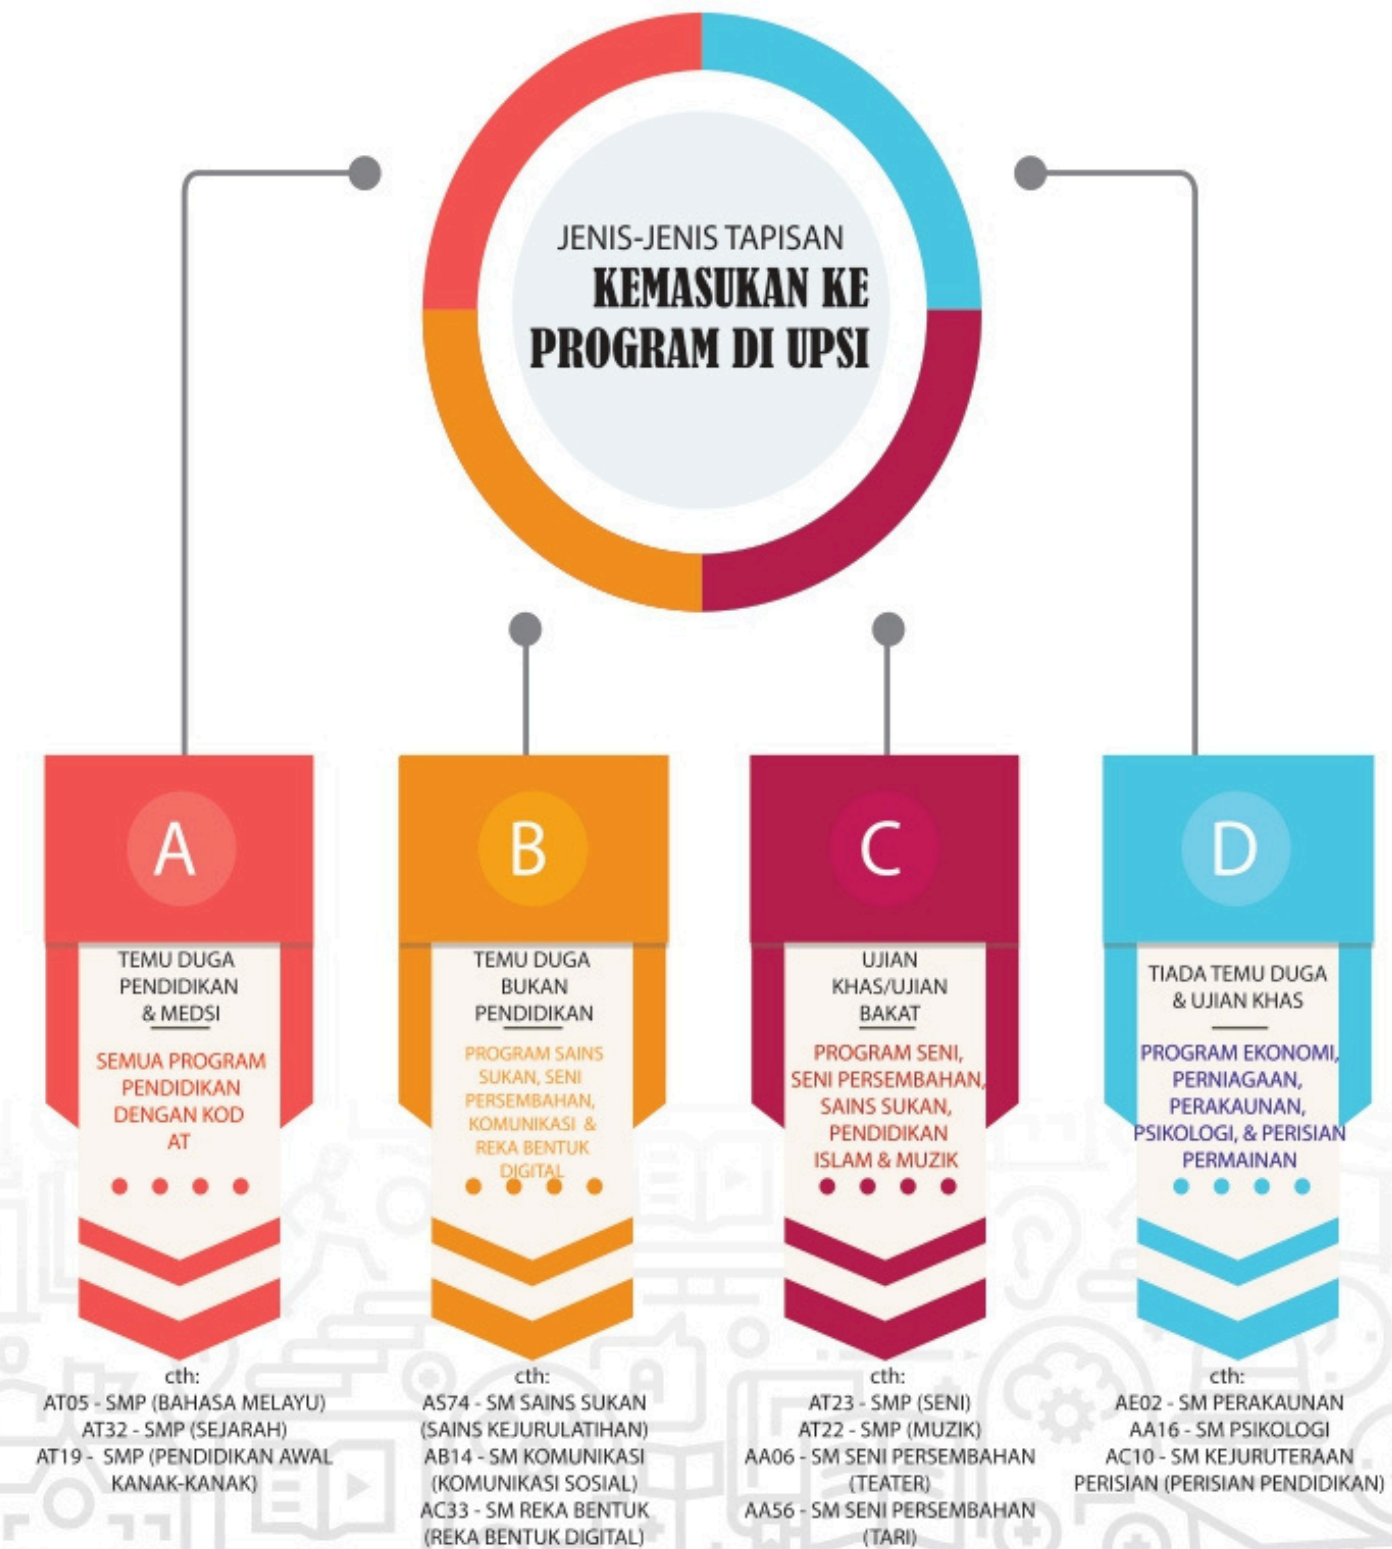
JENIS-JENIS TAPISAN
KEMASUKAN KE PROGRAM DI UPSI

A
TEMU DUGA PENDIDIKAN & MEDSI
SEMUA PROGRAM PENDIDIKAN DENGAN KOD AT
cth:
AT05 - SMP (BAHASA MELAYU)
AT32 - SMP (SEJARAH)
AT19 - SMP (PENDIDIKAN AWAL KANAK-KANAK)

B
TEMU DUGA BUKAN PENDIDIKAN
PROGRAM SAINS SUKAN, SENI PERSEMBAHAN, KOMUNIKASI & REKA BENTUK DIGITAL
cth:
AS74 - SM SAINS SUKAN (SAINS KEJURULATIHAN)
AB14 - SM KOMUNIKASI (KOMUNIKASI SOSIAL)
AC33 - SM REKA BENTUK (REKA BENTUK DIGITAL)

C
UJIAN KHAS/UJIAN BAKAT
PROGRAM SENI, SENI PERSEMBAHAN, SAINS SUKAN, PENDIDIKAN ISLAM & MUZIK
cth:
AT23 - SMP (SENI)
AT22 - SMP (MUZIK)
AA06 - SM SENI PERSEMBAHAN (TEATER)
AA56 - SM SENI PERSEMBAHAN (TARI)

D
TIADA TEMU DUGA & UJIAN KHAS
PROGRAM EKONOMI, PERNIAGAAN, PERAKAUNAN, PSIKOLOGI, & PERISIAN PERMAINAN
cth:
AE02 - SM PERAKAUNAN
AA16 - SM PSIKOLOGI
AC10 - SM KEJURUTERAAN PERISIAN (PERISIAN PENDIDIKAN)